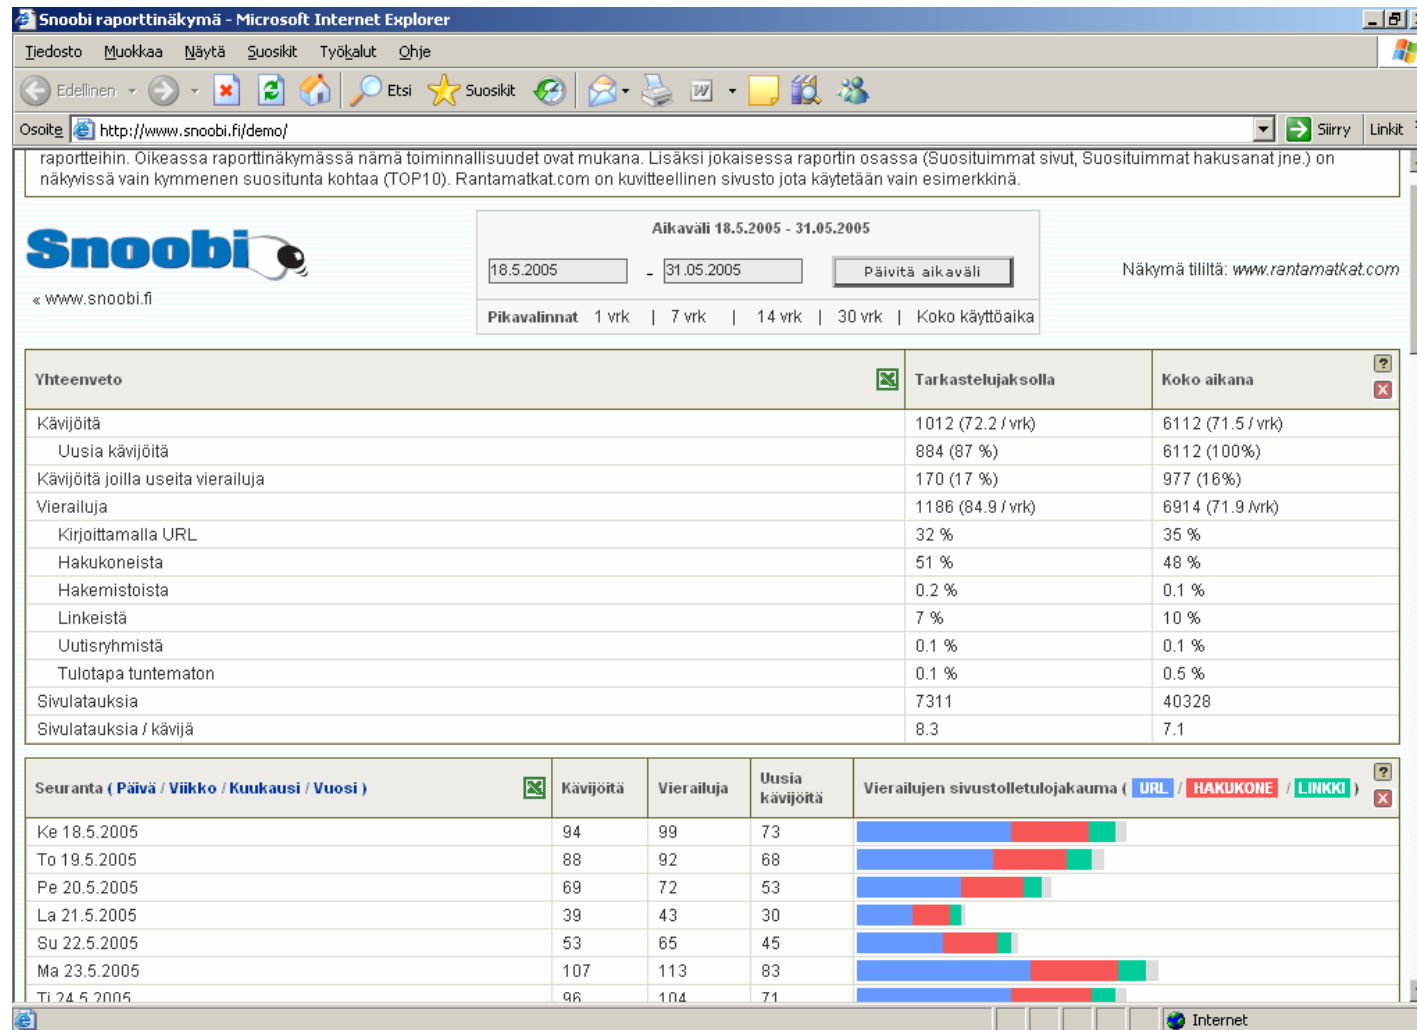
Snoobi raporttinäkymä - Microsoft Internet Explorer

Tiedosto Muokkaa Näytä Suosikit Työkalut Ohje

Edellinen Etsi Suosikit

Osoite http://www.snoobi.fi/demo/ Siirry Linkit

raportteihin. Oikeassa raporttinäkymässä nämä toiminnallisuudet ovat mukana. Lisäksi jokaisessa raportin osassa (Suosituimmat sivut, Suosituimmat hakusanat jne.) on näkyvissä vain kymmenen suositunta kohtaa (TOP10). Rantamatkat.com on kuvitteellinen sivusto jota käytetään vain esimerkkinä.

Snoobi
« www.snoobi.fi

Aikaväli 18.5.2005 - 31.05.2005
18.5.2005 - 31.05.2005 Päivitä aikaväli
Pikavalinnat 1 vrk | 7 vrk | 14 vrk | 30 vrk | Koko käyttöaika

Näkymä tililtä: www.rantamatkat.com

| Yhteenveto | Tarkastelujaksolla | Koko aikana |
|---|---|---|
| Kävijöitä | 1012 (72.2 / vrk) | 6112 (71.5 / vrk) |
| Uusia kävijöitä | 884 (87 %) | 6112 (100%) |
| Kävijöitä joilla useita vierailuja | 170 (17 %) | 977 (16%) |
| Vierailuja | 1186 (84.9 / vrk) | 6914 (71.9 /vrk) |
| Kirjoittamalla URL | 32 % | 35 % |
| Hakukoneista | 51 % | 48 % |
| Hakemistoista | 0.2 % | 0.1 % |
| Linkeistä | 7 % | 10 % |
| Uutisryhmistä | 0.1 % | 0.1 % |
| Tulotapa tuntematon | 0.1 % | 0.5 % |
| Sivulatauksia | 7311 | 40328 |
| Sivulatauksia / kävijä | 8.3 | 7.1 |

| Seuranta ( Päivä / Viikko / Kuukausi / Vuosi ) | Kävijöitä | Vierailuja | Uusia kävijöitä | Vierailujen sivustolletulojakauma ( URL / HAKUKONE / LINKKI ) |
|---|---|---|---|---|
| Ke 18.5.2005 | 94 | 99 | 73 | |
| To 19.5.2005 | 88 | 92 | 68 | |
| Pe 20.5.2005 | 69 | 72 | 53 | |
| La 21.5.2005 | 39 | 43 | 30 | |
| Su 22.5.2005 | 53 | 65 | 45 | |
| Ma 23.5.2005 | 107 | 113 | 83 | |
| Ti 24.5.2005 | 96 | 104 | 71 | |

Internet